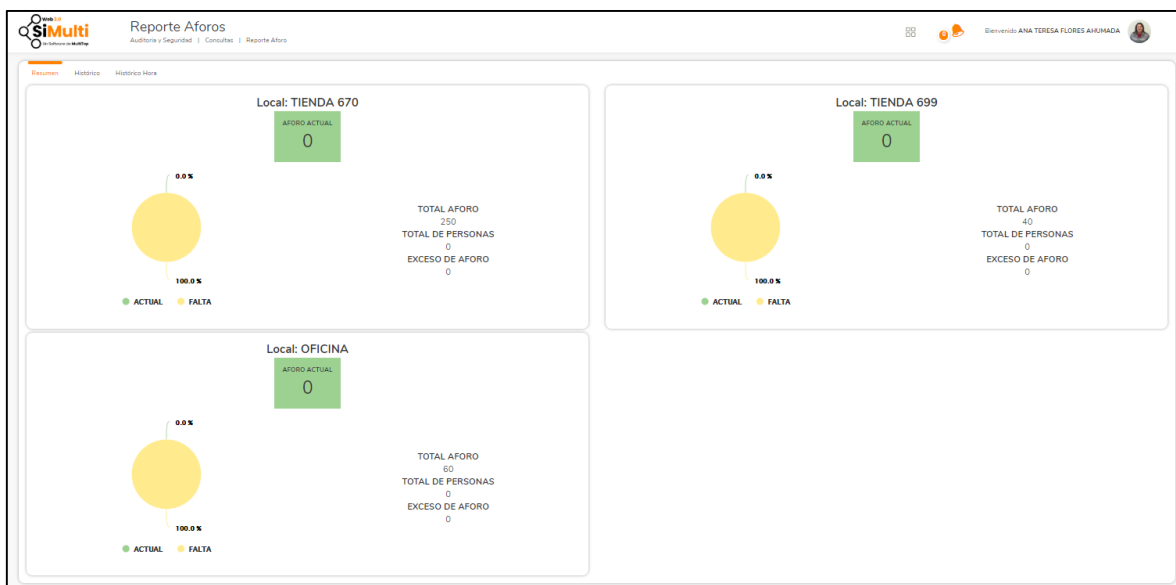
Web 2.0 SiMulti Un Software de MultiTop

Reporte Aforos
Auditoria y Seguridad | Consultas | Reporte Aforo

0

Bienvenido ANA TERESA FLORES AHUMADA

Resumen Histórico Histórico Hora

Local: TIENDA 670
AFORO ACTUAL
0

0.0 %
100.0 %
ACTUAL FALTA

TOTAL AFORO
250
TOTAL DE PERSONAS
0
EXCESO DE AFORO
0

Local: TIENDA 699
AFORO ACTUAL
0

0.0 %
100.0 %
ACTUAL FALTA

TOTAL AFORO
40
TOTAL DE PERSONAS
0
EXCESO DE AFORO
0

Local: OFICINA
AFORO ACTUAL
0

0.0 %
100.0 %
ACTUAL FALTA

TOTAL AFORO
60
TOTAL DE PERSONAS
0
EXCESO DE AFORO
0